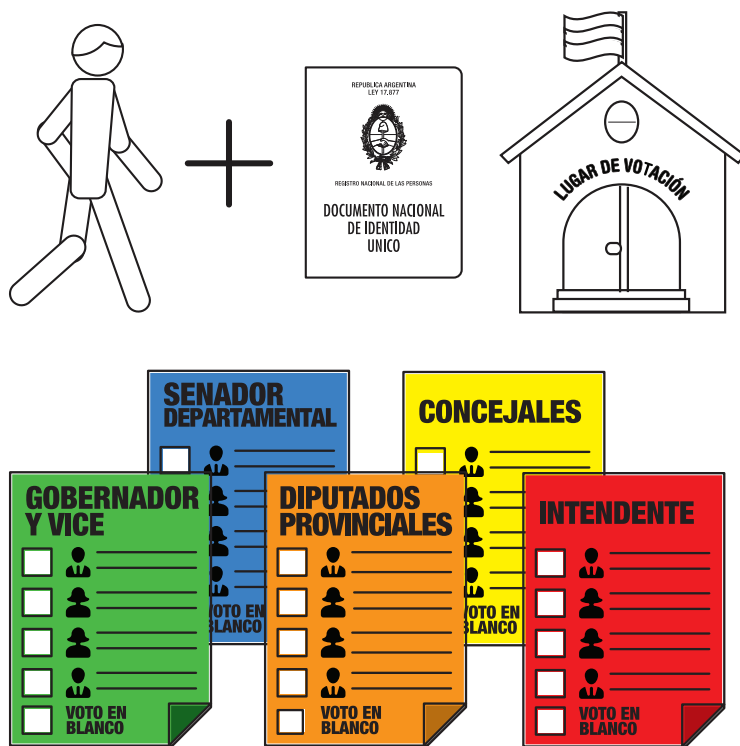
REPUBLICA ARGENTINA
LEY 17.877

REGISTRO NACIONAL DE LAS PERSONAS

DOCUMENTO NACIONAL DE IDENTIDAD UNICO

LUGAR DE VOTACIÓN

SENADOR DEPARTAMENTAL

VOTO EN BLANCO

CONCEJALES

VOTO EN BLANCO

GOBERNADOR Y VICE

VOTO EN BLANCO

DIPUTADOS PROVINCIALES

VOTO EN BLANCO

INTENDENTE

VOTO EN BLANCO